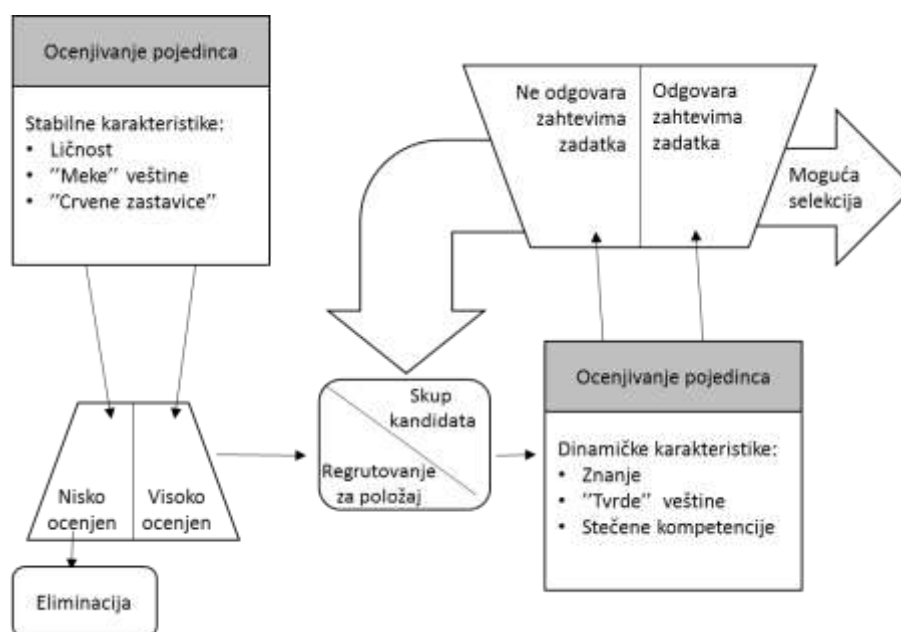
Ocenjivanje pojedinca

Stabilne karakteristike:
• Ličnost
• ''Meke'' veštine
• ''Crvene zastavice''

Ne odgovara zahtevima zadatka

Odgovara zahtevima zadatka

Moguća selekcija

Nisko ocenjen

Visoko ocenjen

Eliminacija

Skup kandidata

Regrutovanje za položaj

Ocenjivanje pojedinca

Dinamičke karakteristike:
• Znanje
• ''Tvrde'' veštine
• Stečene kompetencije